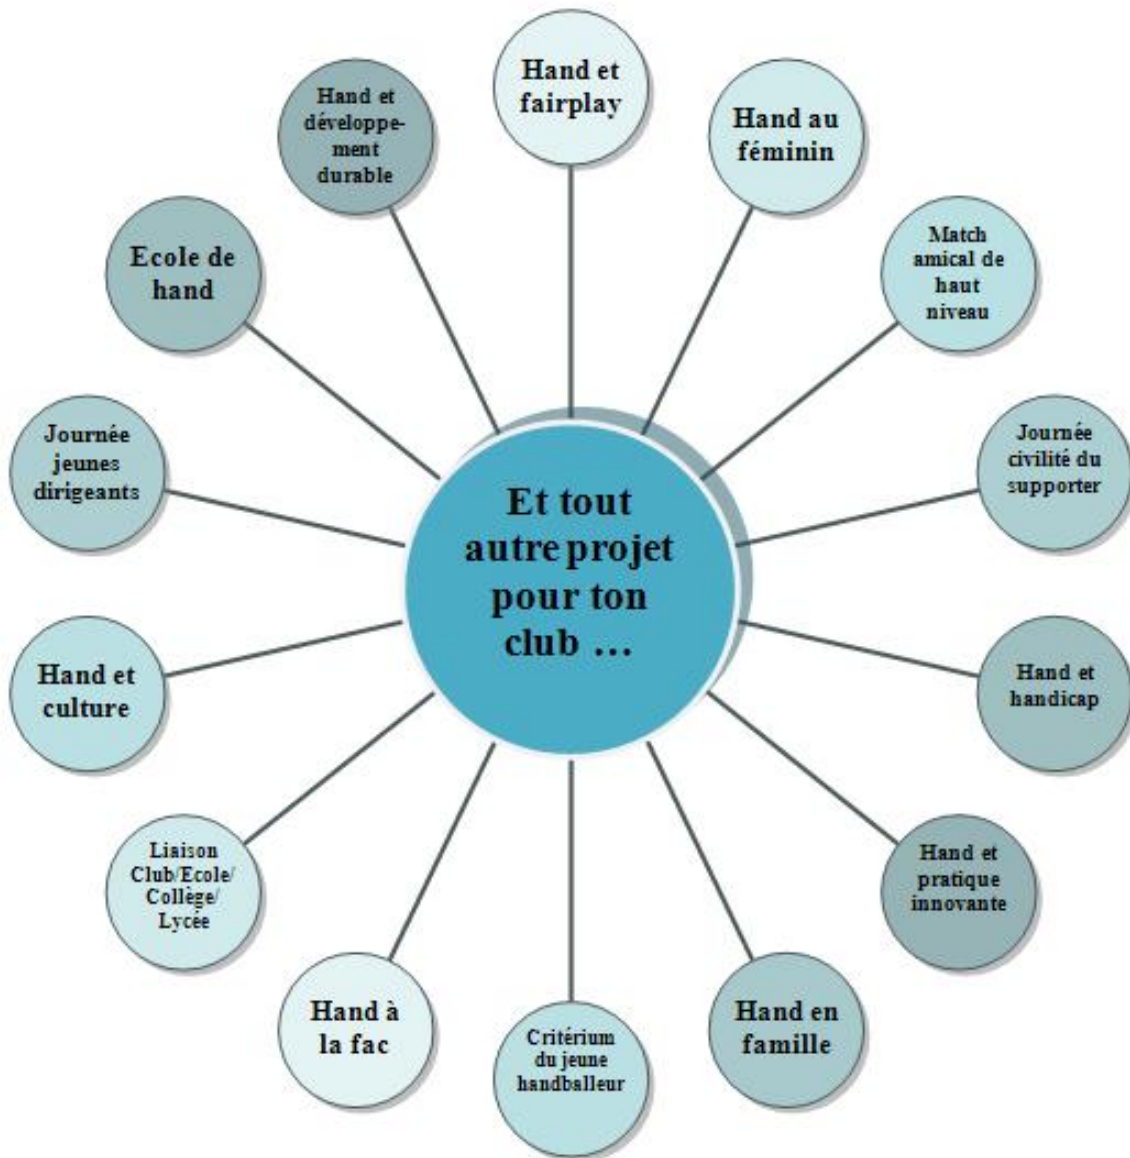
Et tout autre projet pour ton club …

Hand et fairplay

Hand au féminin

Match amical de haut niveau

Journée civilité du supporter

Hand et handicap

Hand et pratique innovante

Hand en famille

Critérium du jeune handballeur

Hand à la fac

Liaison Club/Ecole/Collège/Lycée

Hand et culture

Journée jeunes dirigeants

Ecole de hand

Hand et développement durable